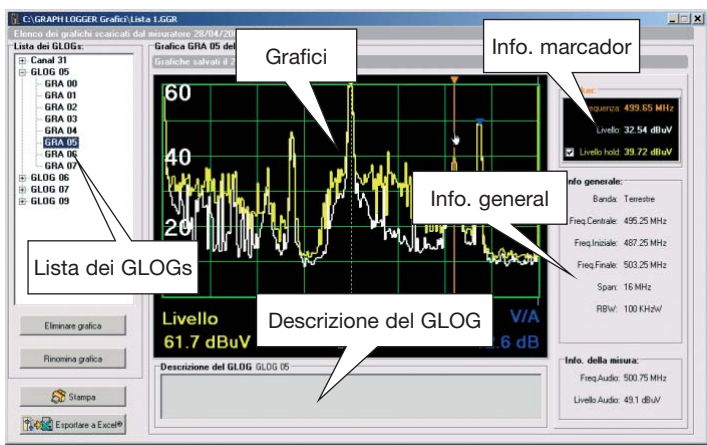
C:\GRAPH LOGGER Grafici\Lista 1.GGR

Elenco dei grafici scaricati dal misuratore 28/04/20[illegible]

Lista dei GLOGs:

Canal 31
GLOG 05
GRA 00
GRA 01
GRA 02
GRA 03
GRA 04
GRA 05
GRA 06
GRA 07
GLOG 06
GLOG 07
GLOG 09

Grafica GRA 05 del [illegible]

Grafiche salvati il 2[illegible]

Grafici

Info. marcador

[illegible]quenza: 499.65 MHz
Livello: 32.54 dBuV
Livello hold: 39.72 dBuV

60
40
20

Info generale:
Banda: Terrestre
Freq.Centrale: 495.25 MHz
Freq.Iniziale: 487.25 MHz
Freq.Finale: 503.25 MHz
Span: 16 MHz
RBW: 100 KHzW

Info. general

Lista dei GLOGs

Livello
61.7 dBuV

V/A
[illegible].6 dB

Descrizione del GLOG

Eliminare grafica

Rinomina grafica

Descrizione del GLOG GLOG 05

Info. della misura:
Freq.Audio: 500.75 MHz
Livello Audio: 49.1 dBuV

Stampa

Esportare a Excel®